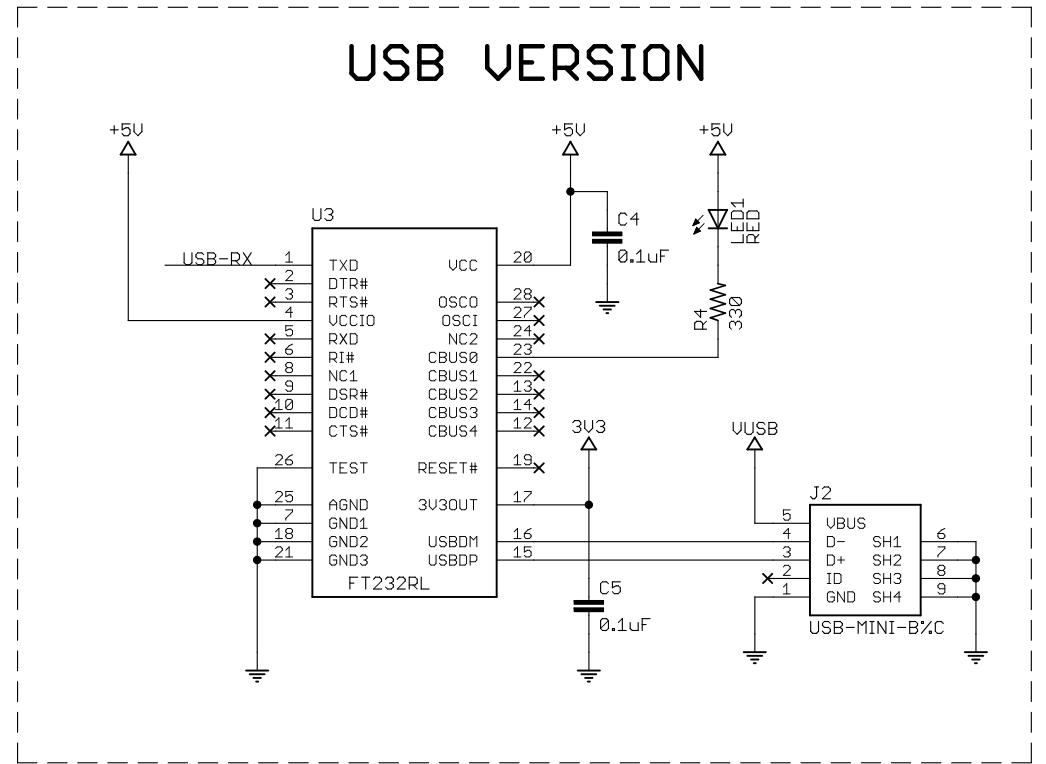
USB VERSION

+5V

+5V

+5V

U3

C4
0.1uF

LED1
RED

R4
330

USB-RX

1 TXD
2 DTR#
3 RTS#
4 VCCIO
5 RXD
6 RI#
8 NC1
9 DSR#
10 DCD#
11 CTS#
26 TEST
25 AGND
7 GND1
18 GND2
21 GND3

VCC 20
OSCO 28
OSCI 27
NC2 24
CBUS0 23
CBUS1 22
CBUS2 13
CBUS3 14
CBUS4 12
RESET# 19
3V3OUT 17
USBDM 16
USBDP 15

FT232RL

3V3

C5
0.1uF

VUSB

J2

5 VBUS
4 D-
3 D+
2 ID
1 GND

SH1 6
SH2 7
SH3 8
SH4 9

USB-MINI-B%C